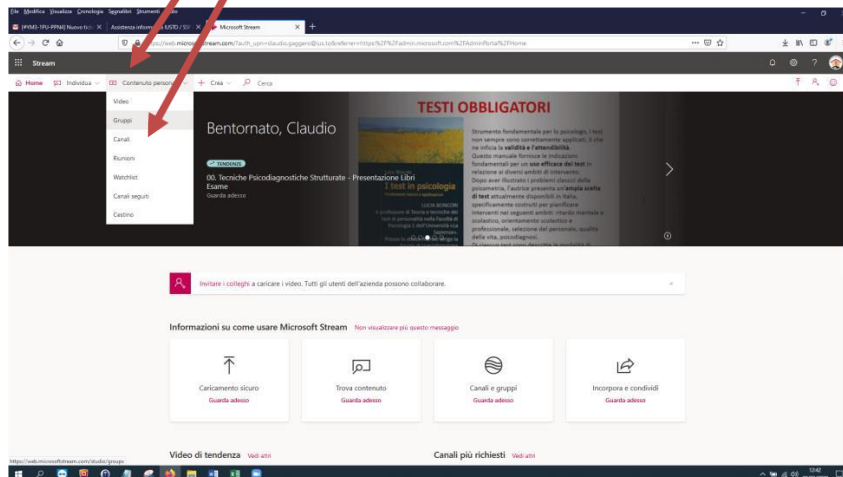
File Modifica Visualizza Cronologia Segnalibri Strumenti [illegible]

[#YM3-1PU-PPM] Nuovo tic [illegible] × Assistenza informatica USTD / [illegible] × Microsoft Stream × +

https://web.microsoftstream.com/?auth_upn=claudio.gaggero@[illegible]

Stream

Home Individua Contenuto personale + Crea Cerca

Video
Gruppi
Canali
Riunioni
Watchlist
Canali seguiti
Cestino

Bentornato, Claudio

TENDENZE
00. Tecniche Psicodiagnostiche Strutturate - Presentazione Libri Esame
Guarda adesso

TESTI OBBLIGATORI

I test in psicologia

Strumento fondamentale per lo psicologo, i test non sempre sono correttamente applicati, il che ne inficia la validità e l'attendibilità. Questo manuale fornisce le indicazioni fondamentali per un uso efficace dei test in relazione ai diversi ambiti di intervento. Dopo aver illustrato i problemi classici della psicometria, l'autrice presenta un'ampia scelta di test attualmente disponibili in Italia, specificamente costruiti per pianificare interventi nei seguenti ambiti: ritardo mentale e scolastico, orientamento scolastico e professionale, selezione del personale, qualità della vita, psicopatologia.

Invitate i colleghi a caricare i video. Tutti gli utenti dell'azienda possono collaborare.

Informazioni su come usare Microsoft Stream Non visualizzare più questo messaggio

Caricamento sicuro
Guarda adesso

Trova contenuto
Guarda adesso

Canali e gruppi
Guarda adesso

Incorpora e condividi
Guarda adesso

Video di tendenza Vedi altri

Canali più richiesti Vedi altri

https://web.microsoftstream.com/studio/groups